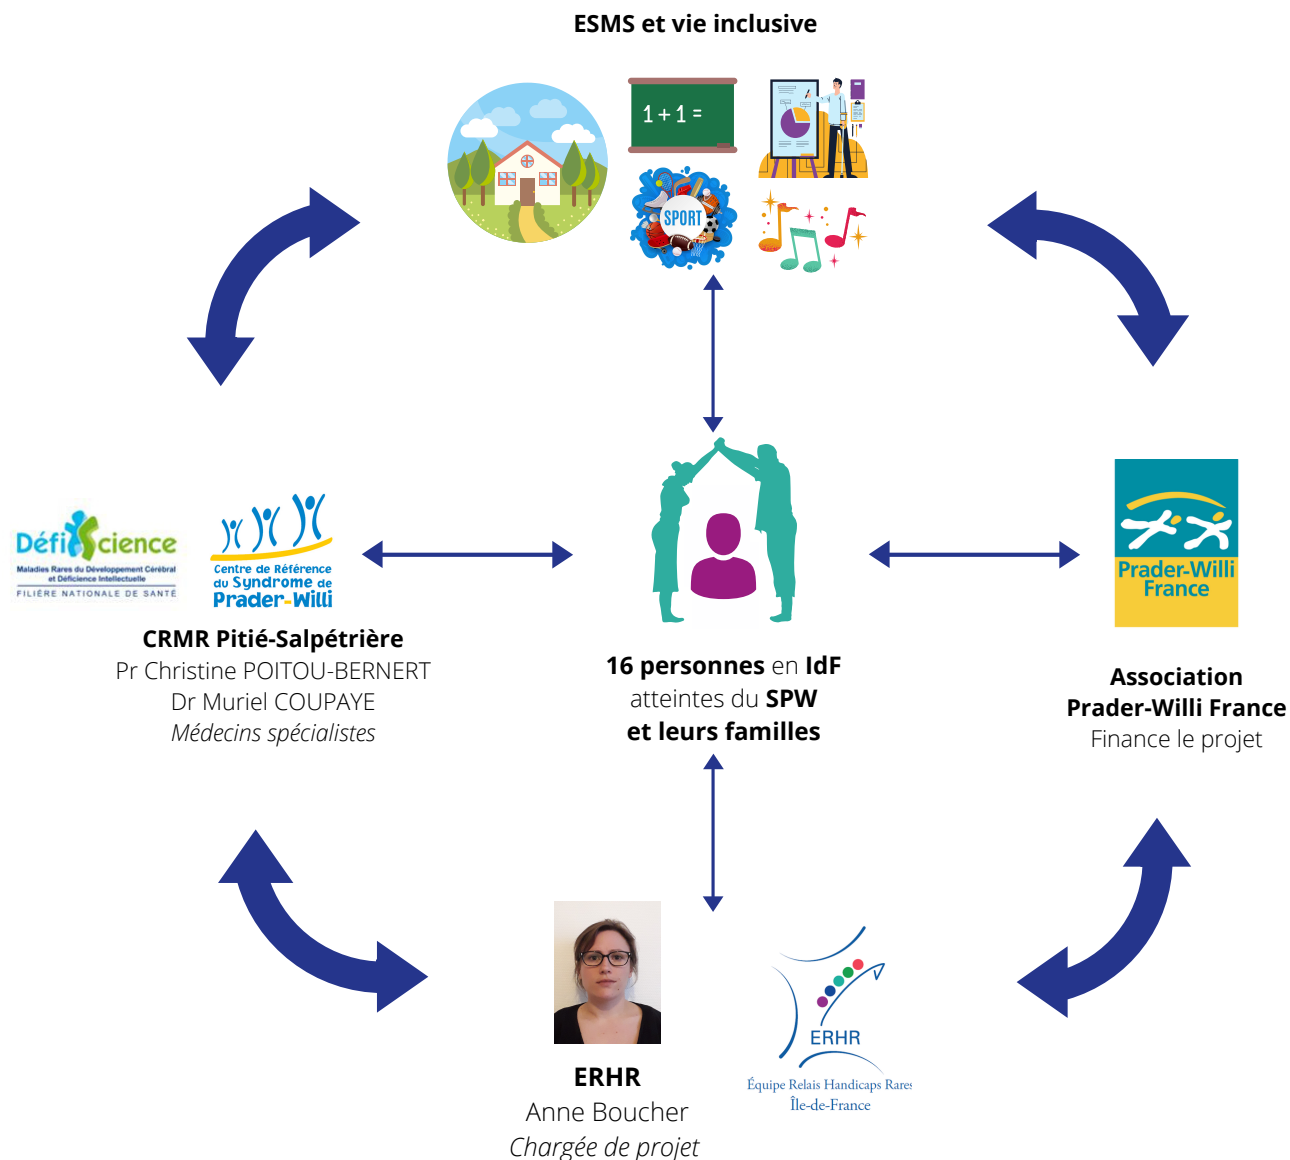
ESMS et vie inclusive

1 + 1 =

SPORT

DéfiScience
Maladies Rares du Développement Cérébral et Déficience Intellectuelle
FILIÈRE NATIONALE DE SANTÉ

Centre de Référence du Syndrome de Prader-Willi

CRMR Pitié-Salpétrière
Pr Christine POITOU-BERNERT
Dr Muriel COUPAYE
*Médecins spécialistes*

16 personnes en IdF
atteintes du SPW
et leurs familles

Prader-Willi France

Association
Prader-Willi France
Finance le projet

ERHR
Anne Boucher
*Chargée de projet*

ERHR
Équipe Relais Handicaps Rares
Île-de-France